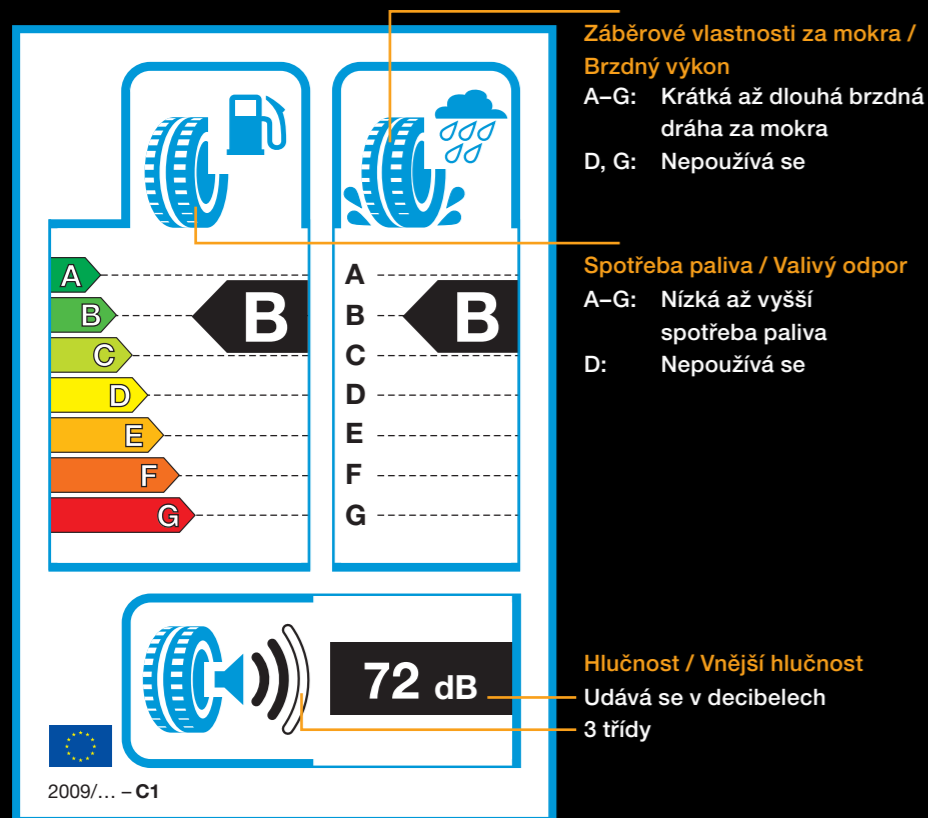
A
B
C
D
E
F
G

B

A
B
C
D
E
F
G

B

72 dB

2009/… – C1

Záběrové vlastnosti za mokra / Brzdný výkon
A–G: Krátká až dlouhá brzdná dráha za mokra
D, G: Nepoužívá se

Spotřeba paliva / Valivý odpor
A–G: Nízká až vyšší spotřeba paliva
D: Nepoužívá se

Hlučnost / Vnější hlučnost
Udává se v decibelech
3 třídy